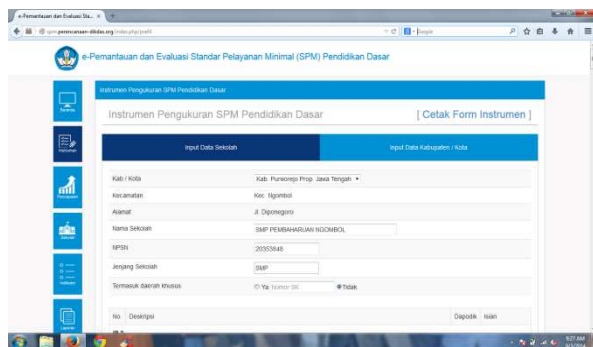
e-Pemantauan dan Evaluasi Sta... ×

spm.pemantauan-dikdas.org/index.php/profil

Google

e-Pemantauan dan Evaluasi Standar Pelayanan Minimal (SPM) Pendidikan Dasar

Beranda

Instrumen

Pencapaian

Sekolah

Indikator

Laporan

Instrumen Pengukuran SPM Pendidikan Dasar

Instrumen Pengukuran SPM Pendidikan Dasar

[ Cetak Form Instrumen ]

Input Data Sekolah

Input Data Kabupaten / Kota

| | |
|---|---|
| Kab / Kota | Kab. Purworejo Prop. Jawa Tengah |
| Kecamatan | Kec. Ngombol |
| Alamat | Jl. Diponegoro |
| Nama Sekolah | SMP PEMBAHARUAN NGOMBOL |
| NPSN | 20353848 |
| Jenjang Sekolah | SMP |
| Termasuk daerah khusus | Ya Nomor SK Tidak |

No Deskripsi Dapodik Isian

9:27 AM